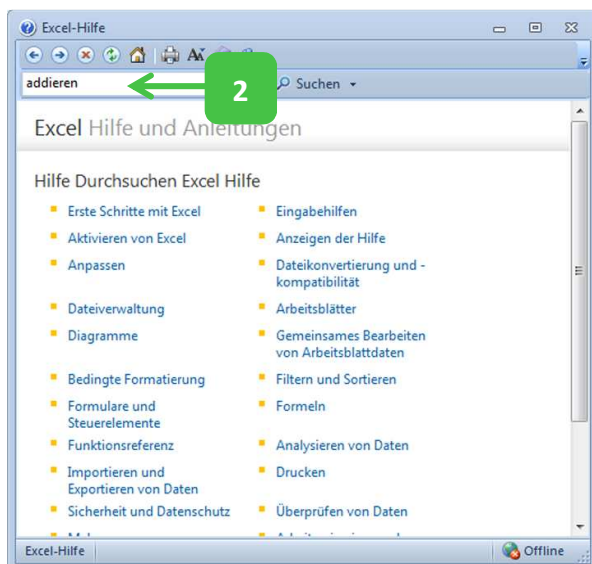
Excel-Hilfe

addieren

2

Suchen

Excel Hilfe und Anleitungen

Hilfe Durchsuchen Excel Hilfe

Erste Schritte mit Excel
Aktivieren von Excel
Anpassen
Dateiverwaltung
Diagramme
Bedingte Formatierung
Formulare und Steuerelemente
Funktionsreferenz
Importieren und Exportieren von Daten
Sicherheit und Datenschutz
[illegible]

Eingabehilfen
Anzeigen der Hilfe
Dateikonvertierung und -kompatibilität
Arbeitsblätter
Gemeinsames Bearbeiten von Arbeitsblattdaten
Filtern und Sortieren
Formeln
Analysieren von Daten
Drucken
Überprüfen von Daten
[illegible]

Excel-Hilfe

Offline